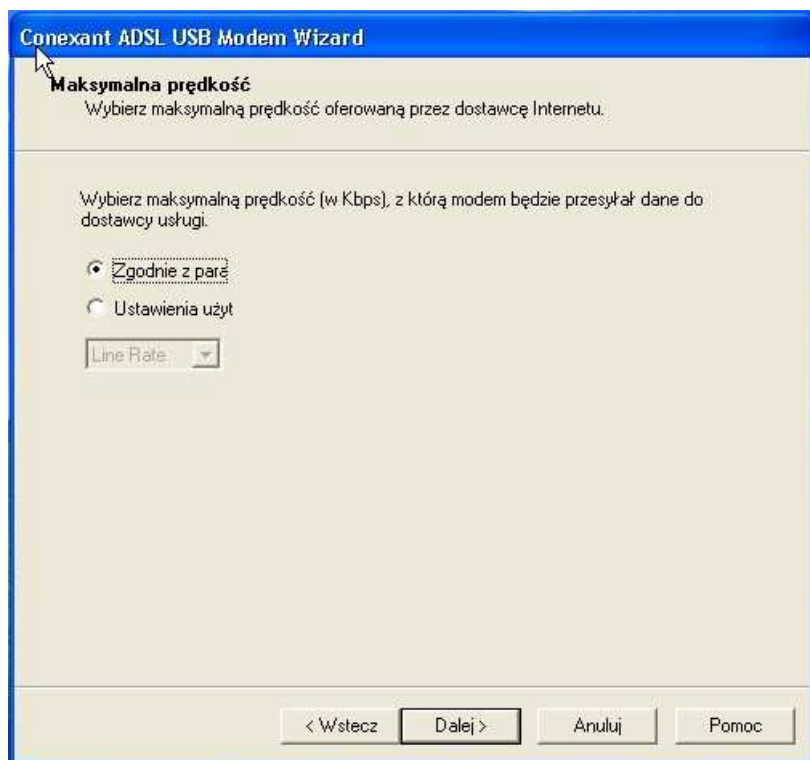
Conexant ADSL USB Modem Wizard

Maksymalna prędkość
Wybierz maksymalną prędkość oferowaną przez dostawcę Internetu.

Wybierz maksymalną prędkość (w Kbps), z którą modem będzie przesyłał dane do dostawcy usługi.

Zgodnie z parą

Ustawienia użyt

Line Rate

< Wstecz
Dalej >
Anuluj
Pomoc